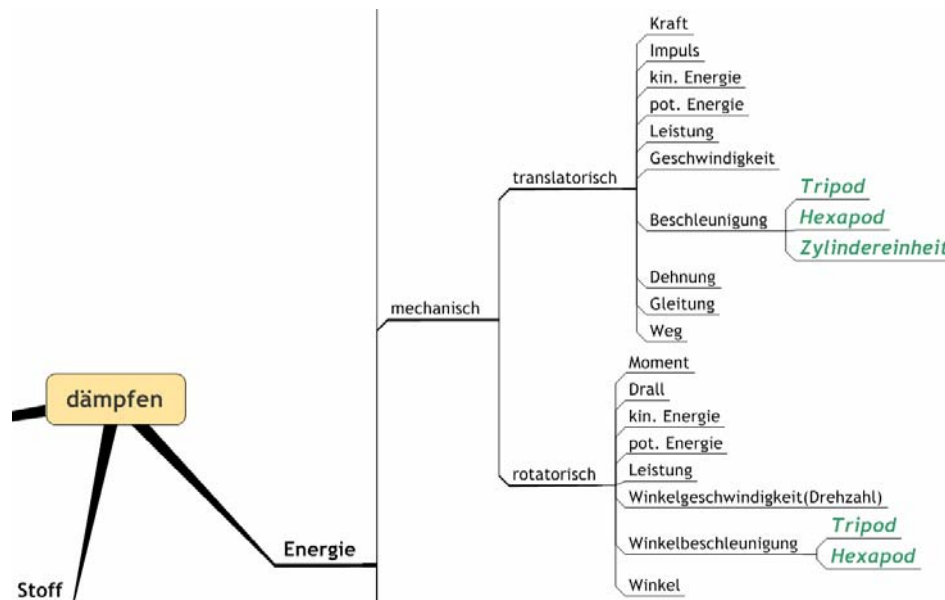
dämpfen

Stoff

Energie

mechanisch

translatorisch

Kraft
Impuls
kin. Energie
pot. Energie
Leistung
Geschwindigkeit
Beschleunigung
Tripod
Hexapod
Zylindereinheit
Dehnung
Gleitung
Weg

rotatorisch

Moment
Drall
kin. Energie
pot. Energie
Leistung
Winkelgeschwindigkeit(Drehzahl)
Winkelbeschleunigung
Tripod
Hexapod
Winkel